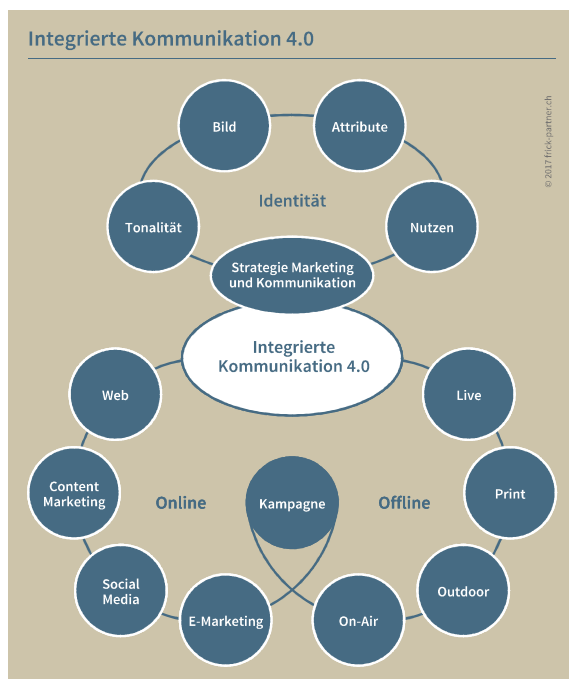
Integrierte Kommunikation 4.0

© 2017 frick-partner.ch

Bild

Attribute

Identität

Tonalität

Nutzen

Strategie Marketing und Kommunikation

Integrierte Kommunikation 4.0

Web

Live

Content Marketing

Online

Kampagne

Offline

Print

Social Media

Outdoor

E-Marketing

On-Air